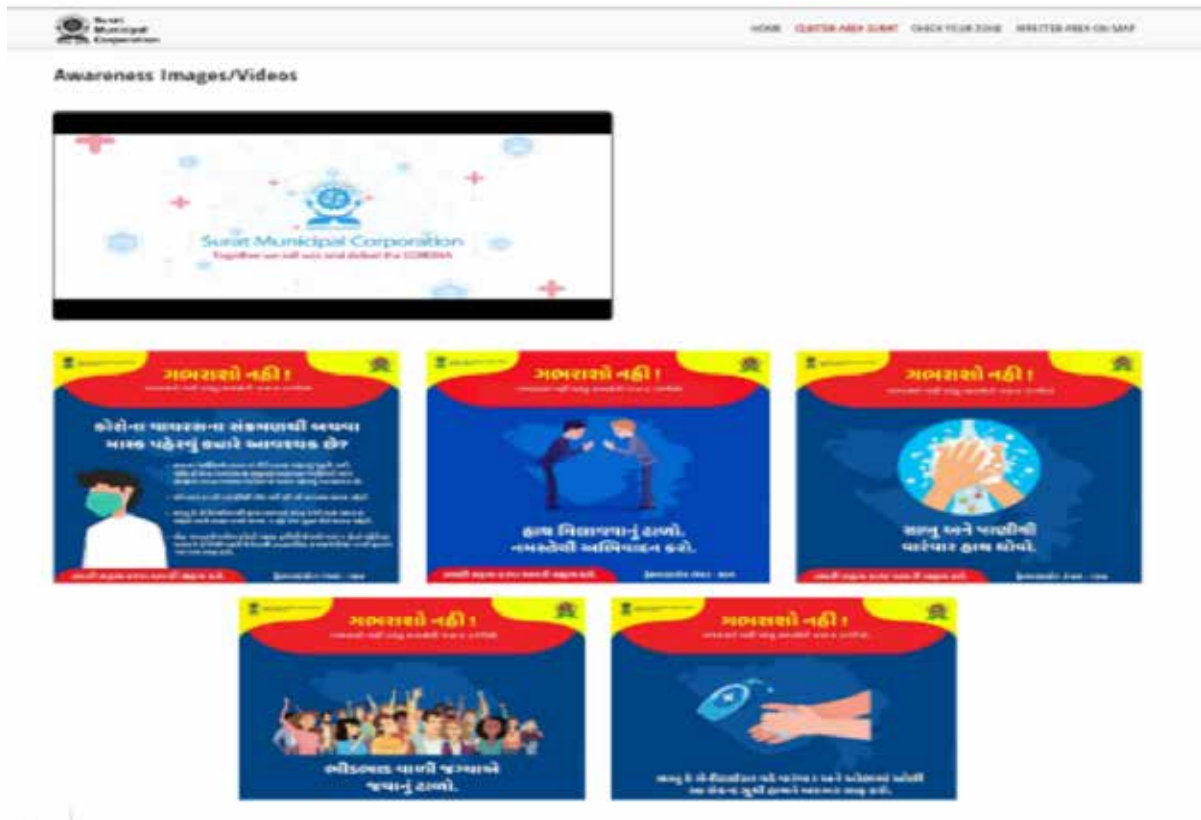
Surat Municipal Corporation

HOME CLUSTER AREA SURAT CHECK YOUR ZONE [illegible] AREA ON MAP

Awareness Images/Videos

Surat Municipal Corporation
Together we will win and defeat the CORONA

ગભરાશો નહી !
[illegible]
કોરોના વાયરસના સંક્રમણથી બચવા માસ્ક પહેરવું ક્યારે આવશ્યક છે?
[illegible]

ગભરાશો નહી !
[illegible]
હાથ મિલાવવાનું ટાળો. નમસ્તેથી અભિવાદન કરો.
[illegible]

ગભરાશો નહી !
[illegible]
સાબુ અને પાણીથી વારંવાર હાથ ધોવો.
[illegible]

ગભરાશો નહી !
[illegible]
ભીડભાડ વાળી જગ્યાએ જવાનું ટાળો.

ગભરાશો નહી !
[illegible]
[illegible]